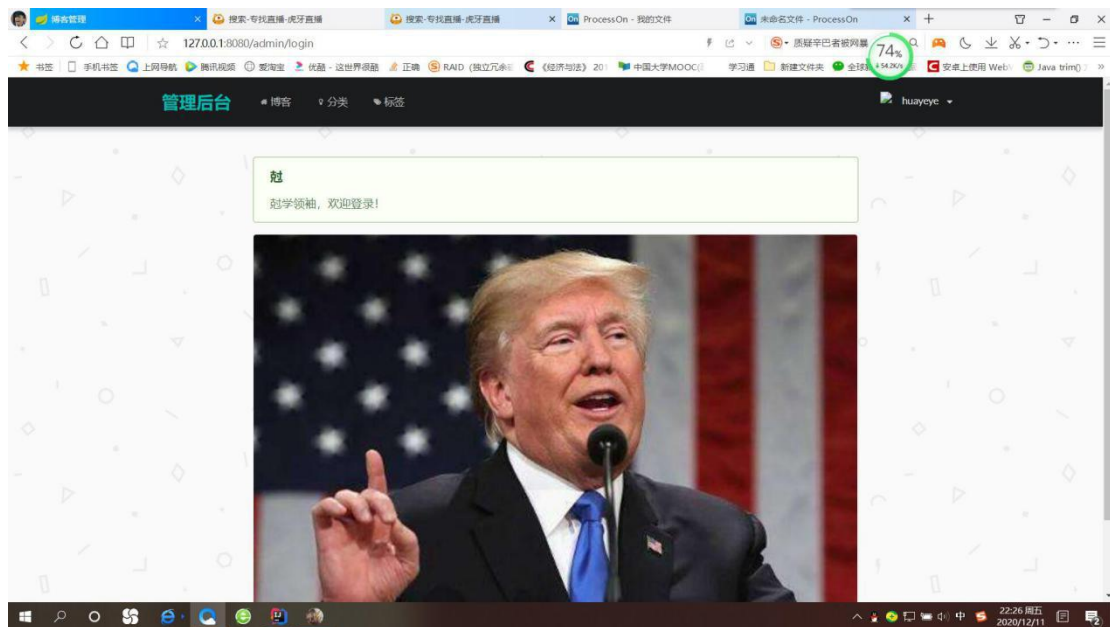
博客管理 ×
搜索-专找直播-虎牙直播 ×
搜索-专找直播-虎牙直播 ×
ProcessOn - 我的文件
未命名文件 - ProcessOn ×
+

127.0.0.1:8080/admin/login
质疑辛巴者被网暴
74%
54.2K/s

书签 手机书签 上网导航 腾讯视频 爱淘宝 优酷 - 这世界很酷 正确 RAID（独立冗余 《经济与法》201 中国大学MOOC 学习通 新建文件夹 全球 安卓上使用 Web Java trim()

管理后台 博客 分类 标签
huayeye

尅
尅学领袖，欢迎登录！

22:26 周五
2020/12/11
中